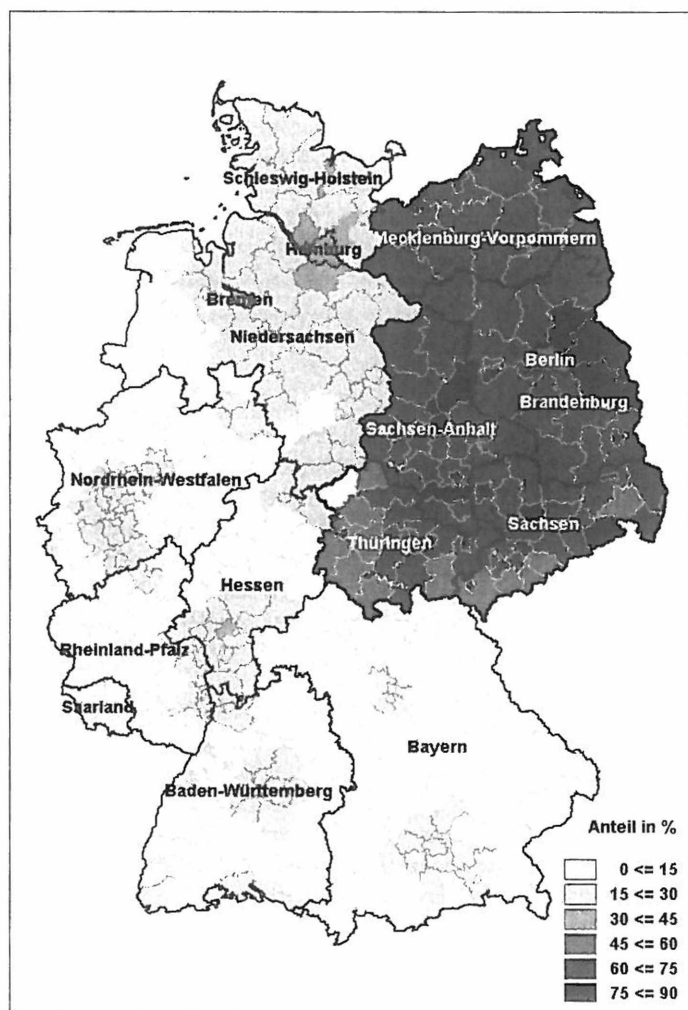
Schleswig-Holstein
Hamburg
Mecklenburg-Vorpommern
Bremen
Niedersachsen
Berlin
Brandenburg
Sachsen-Anhalt
Nordrhein-Westfalen
Sachsen
Thüringen
Hessen
Rheinland-Pfalz
Saarland
Bayern
Baden-Württemberg

Anteil in %
0 <= 15
15 <= 30
30 <= 45
45 <= 60
60 <= 75
75 <= 90